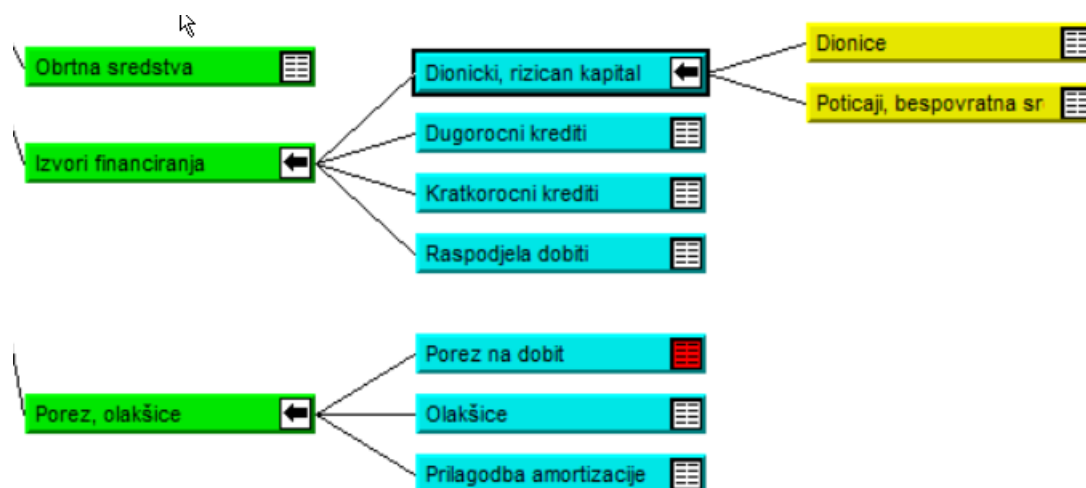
Obrtna sredstva

Izvori financiranja

Dionicki, rizican kapital

Dionice

Poticaji, bespovratna sr

Dugorocni krediti

Kratkorocni krediti

Raspodjela dobiti

Porez, olakšice

Porez na dobit

Olakšice

Prilagodba amortizacije